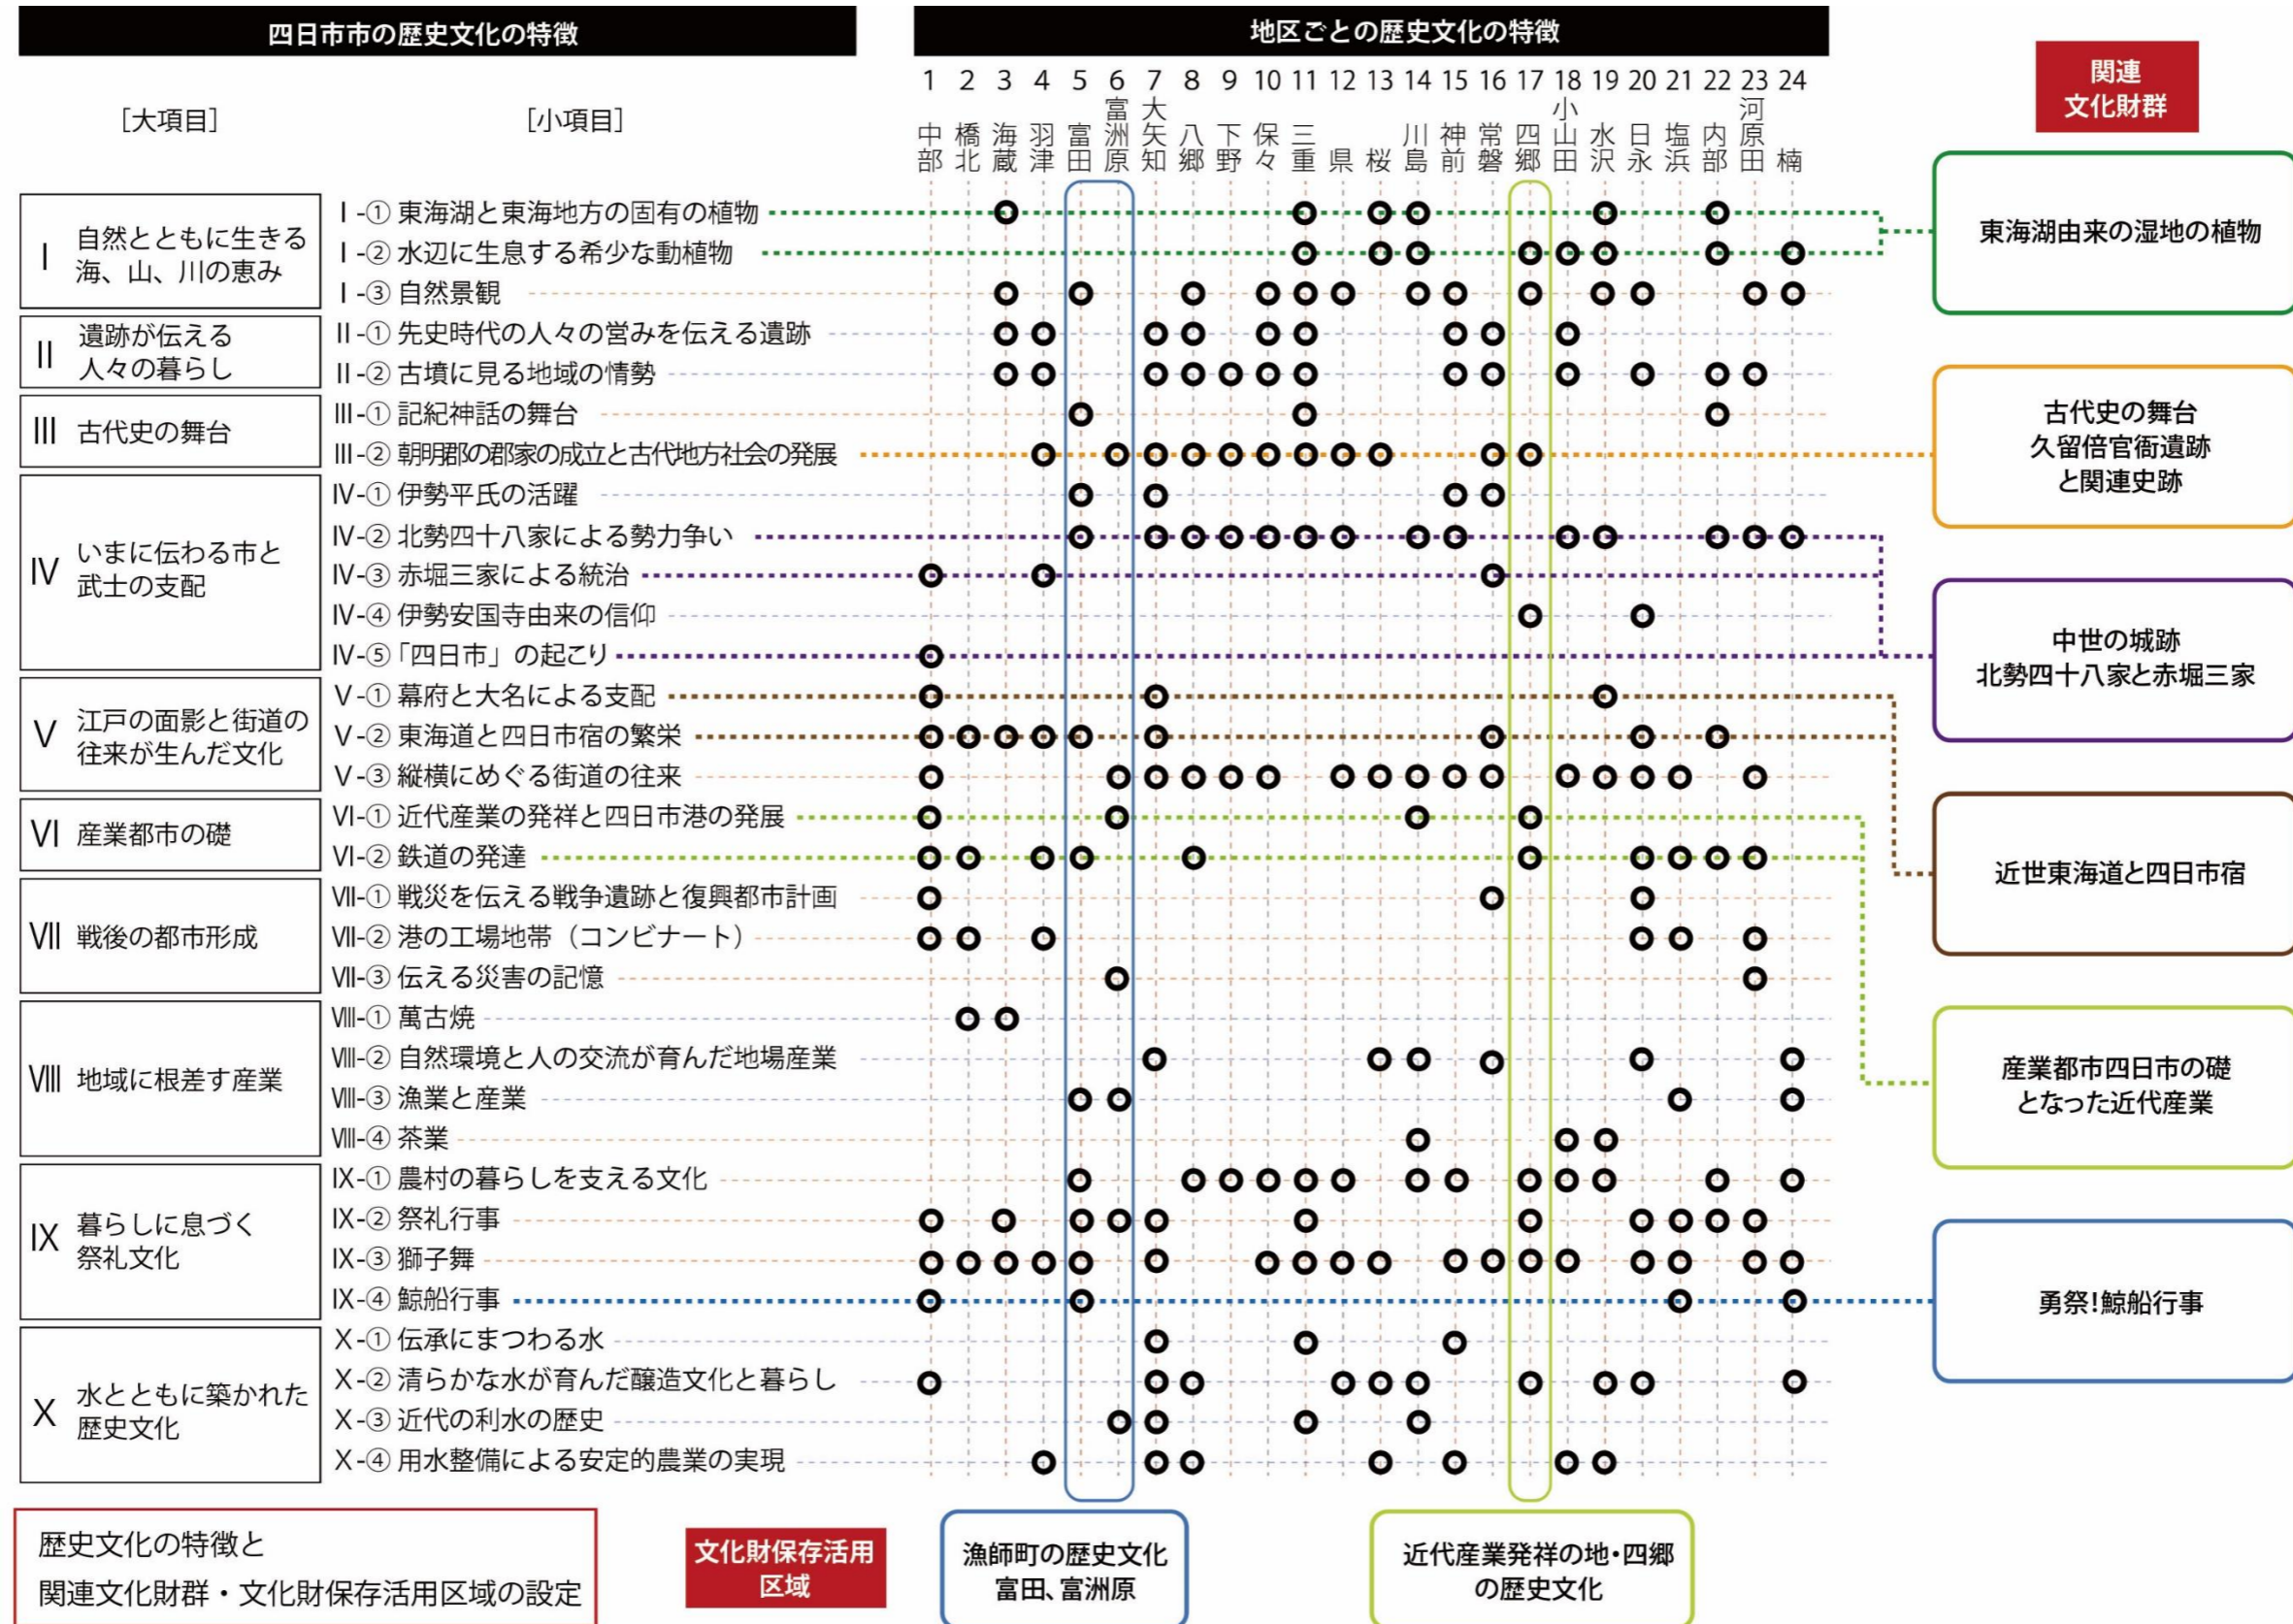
四日市市の歴史文化の特徴

地区ごとの歴史文化の特徴

関連文化財群

［大項目］ ［小項目］

| | 1 中部 | 2 橋北 | 3 海蔵 | 4 羽津 | 5 富田 | 6 富洲原 | 7 大矢知 | 8 八郷 | 9 下野 | 10 保々 | 11 三重 | 12 県 | 13 桜 | 14 川島 | 15 神前 | 16 常磐 | 17 四郷 | 18 小山田 | 19 水沢 | 20 日永 | 21 塩浜 | 22 内部 | 23 河原田 | 24 楠 |
|---|---|---|---|---|---|---|---|---|---|---|---|---|---|---|---|---|---|---|---|---|---|---|---|---|
| Ⅰ-① 東海湖と東海地方の固有の植物 | | | ○ | | | | | | | | ○ | | ○ | ○ | | | | | ○ | | | ○ | | |
| Ⅰ-② 水辺に生息する希少な動植物 | | | | | | | | | | | ○ | | ○ | ○ | | | ○ | ○ | ○ | | | ○ | | ○ |
| Ⅰ-③ 自然景観 | | | ○ | | ○ | | | ○ | | ○ | ○ | ○ | | ○ | ○ | | ○ | | ○ | ○ | | | ○ | ○ |
| Ⅱ-① 先史時代の人々の営みを伝える遺跡 | | | ○ | ○ | | | ○ | ○ | | ○ | ○ | | | | ○ | ○ | | ○ | | | | | | |
| Ⅱ-② 古墳に見る地域の情勢 | | | ○ | ○ | | | ○ | ○ | ○ | ○ | ○ | | | | ○ | ○ | | ○ | | ○ | | ○ | ○ | |
| Ⅲ-① 記紀神話の舞台 | | | | | ○ | | | | | | ○ | | | | | | | | | | | ○ | | |
| Ⅲ-② 朝明郡の郡家の成立と古代地方社会の発展 | | | | ○ | | ○ | ○ | ○ | ○ | ○ | ○ | ○ | ○ | | | ○ | ○ | | | | | | | |
| Ⅳ-① 伊勢平氏の活躍 | | | | | ○ | | ○ | | | | | | | | ○ | ○ | | | | | | | | |
| Ⅳ-② 北勢四十八家による勢力争い | | | | | ○ | | ○ | ○ | ○ | ○ | ○ | ○ | | ○ | ○ | | | ○ | ○ | | | ○ | ○ | ○ |
| Ⅳ-③ 赤堀三家による統治 | ○ | | | ○ | | | | | | | | | | | | ○ | | | | | | | | |
| Ⅳ-④ 伊勢安国寺由来の信仰 | | | | | | | | | | | | | | | | | ○ | | | ○ | | | | |
| Ⅳ-⑤「四日市」の起こり | ○ | | | | | | | | | | | | | | | | | | | | | | | |
| Ⅴ-① 幕府と大名による支配 | ○ | | | | | | ○ | | | | | | | | | | | | ○ | | | | | |
| Ⅴ-② 東海道と四日市宿の繁栄 | ○ | ○ | ○ | ○ | ○ | | ○ | | | | | | | | | ○ | | | | ○ | | ○ | | |
| Ⅴ-③ 縦横にめぐる街道の往来 | ○ | | | | | ○ | ○ | ○ | ○ | ○ | | ○ | ○ | ○ | ○ | ○ | | ○ | ○ | ○ | ○ | | ○ | |
| Ⅵ-① 近代産業の発祥と四日市港の発展 | ○ | | | | | ○ | | | | | | | | ○ | | | ○ | | | | | | | |
| Ⅵ-② 鉄道の発達 | ○ | ○ | | ○ | ○ | | | ○ | | | | | | | | | ○ | | | ○ | ○ | ○ | ○ | |
| Ⅶ-① 戦災を伝える戦争遺跡と復興都市計画 | ○ | | | | | | | | | | | | | | | ○ | | | | ○ | | | | |
| Ⅶ-② 港の工場地帯（コンビナート） | ○ | ○ | | ○ | | | | | | | | | | | | | | | | ○ | ○ | | ○ | |
| Ⅶ-③ 伝える災害の記憶 | | | | | | ○ | | | | | | | | | | | | | | | | | ○ | |
| Ⅷ-① 萬古焼 | | ○ | ○ | | | | | | | | | | | | | | | | | | | | | |
| Ⅷ-② 自然環境と人の交流が育んだ地場産業 | | | | | | | ○ | | | | | | ○ | ○ | | ○ | | | | ○ | | | | ○ |
| Ⅷ-③ 漁業と産業 | | | | | ○ | ○ | | | | | | | | | | | | | | | ○ | | | ○ |
| Ⅷ-④ 茶業 | | | | | | | | | | | | | | ○ | | | | ○ | ○ | | | | | |
| Ⅸ-① 農村の暮らしを支える文化 | | | | | ○ | | | ○ | ○ | ○ | ○ | ○ | | ○ | ○ | | ○ | ○ | ○ | | | ○ | | ○ |
| Ⅸ-② 祭礼行事 | ○ | | ○ | | ○ | ○ | ○ | | | | ○ | | | | | | ○ | | | ○ | ○ | ○ | ○ | |
| Ⅸ-③ 獅子舞 | ○ | ○ | ○ | ○ | ○ | | ○ | | | ○ | ○ | ○ | ○ | | ○ | ○ | ○ | ○ | | ○ | ○ | | ○ | ○ |
| Ⅸ-④ 鯨船行事 | ○ | | | | ○ | | | | | | | | | | | | | | | | ○ | | | ○ |
| Ⅹ-① 伝承にまつわる水 | | | | | | | ○ | | | | ○ | | | | ○ | | | | | | | | | |
| Ⅹ-② 清らかな水が育んだ醸造文化と暮らし | ○ | | | | | | ○ | ○ | | | | ○ | ○ | ○ | | | ○ | | ○ | ○ | | | | ○ |
| Ⅹ-③ 近代の利水の歴史 | | | | | | ○ | ○ | | | | ○ | | | ○ | | | | | | | | | | |
| Ⅹ-④ 用水整備による安定的農業の実現 | | | | ○ | | | ○ | ○ | | | | | ○ | | ○ | | | ○ | ○ | | | | | |

Ⅰ 自然とともに生きる海、山、川の恵み
Ⅱ 遺跡が伝える人々の暮らし
Ⅲ 古代史の舞台
Ⅳ いまに伝わる市と武士の支配
Ⅴ 江戸の面影と街道の往来が生んだ文化
Ⅵ 産業都市の礎
Ⅶ 戦後の都市形成
Ⅷ 地域に根差す産業
Ⅸ 暮らしに息づく祭礼文化
Ⅹ 水とともに築かれた歴史文化

東海湖由来の湿地の植物

古代史の舞台 久留倍官衙遺跡と関連史跡

中世の城跡 北勢四十八家と赤堀三家

近世東海道と四日市宿

産業都市四日市の礎となった近代産業

勇祭!鯨船行事

歴史文化の特徴と
関連文化財群・文化財保存活用区域の設定

文化財保存活用区域

漁師町の歴史文化 富田、富洲原

近代産業発祥の地・四郷の歴史文化